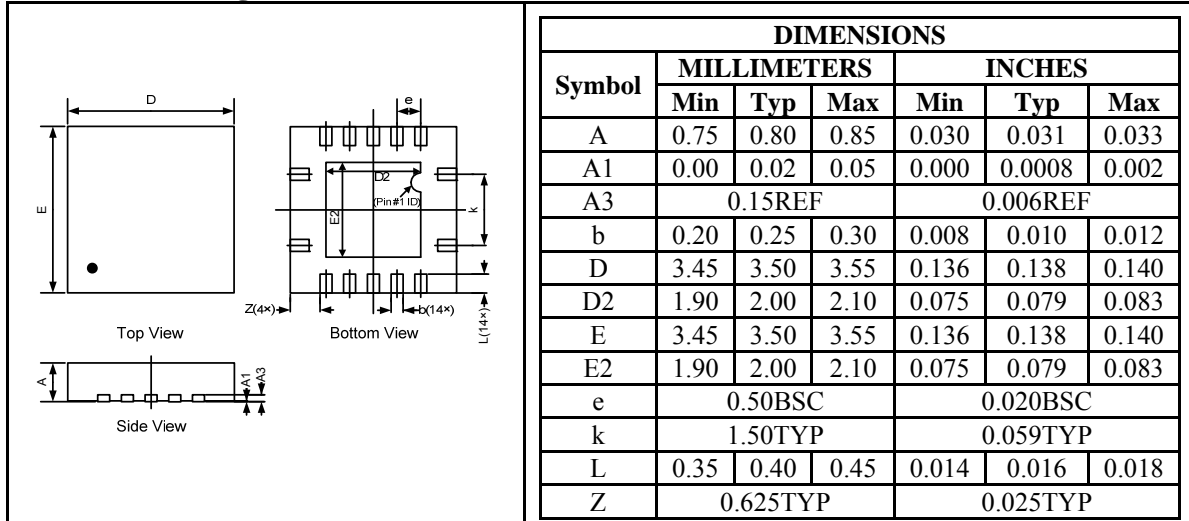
D

e

E

D2

(Pin#1 ID)

E2

k

Z(4×)

b(14×)

L(14×)

Top View

Bottom View

A

A1

A3

Side View

| DIMENSIONS | | | | | | |
|---|---|---|---|---|---|---|
| Symbol | MILLIMETERS | | | INCHES | | |
| | Min | Typ | Max | Min | Typ | Max |
| A | 0.75 | 0.80 | 0.85 | 0.030 | 0.031 | 0.033 |
| A1 | 0.00 | 0.02 | 0.05 | 0.000 | 0.0008 | 0.002 |
| A3 | 0.15REF | | | 0.006REF | | |
| b | 0.20 | 0.25 | 0.30 | 0.008 | 0.010 | 0.012 |
| D | 3.45 | 3.50 | 3.55 | 0.136 | 0.138 | 0.140 |
| D2 | 1.90 | 2.00 | 2.10 | 0.075 | 0.079 | 0.083 |
| E | 3.45 | 3.50 | 3.55 | 0.136 | 0.138 | 0.140 |
| E2 | 1.90 | 2.00 | 2.10 | 0.075 | 0.079 | 0.083 |
| e | 0.50BSC | | | 0.020BSC | | |
| k | 1.50TYP | | | 0.059TYP | | |
| L | 0.35 | 0.40 | 0.45 | 0.014 | 0.016 | 0.018 |
| Z | 0.625TYP | | | 0.025TYP | | |